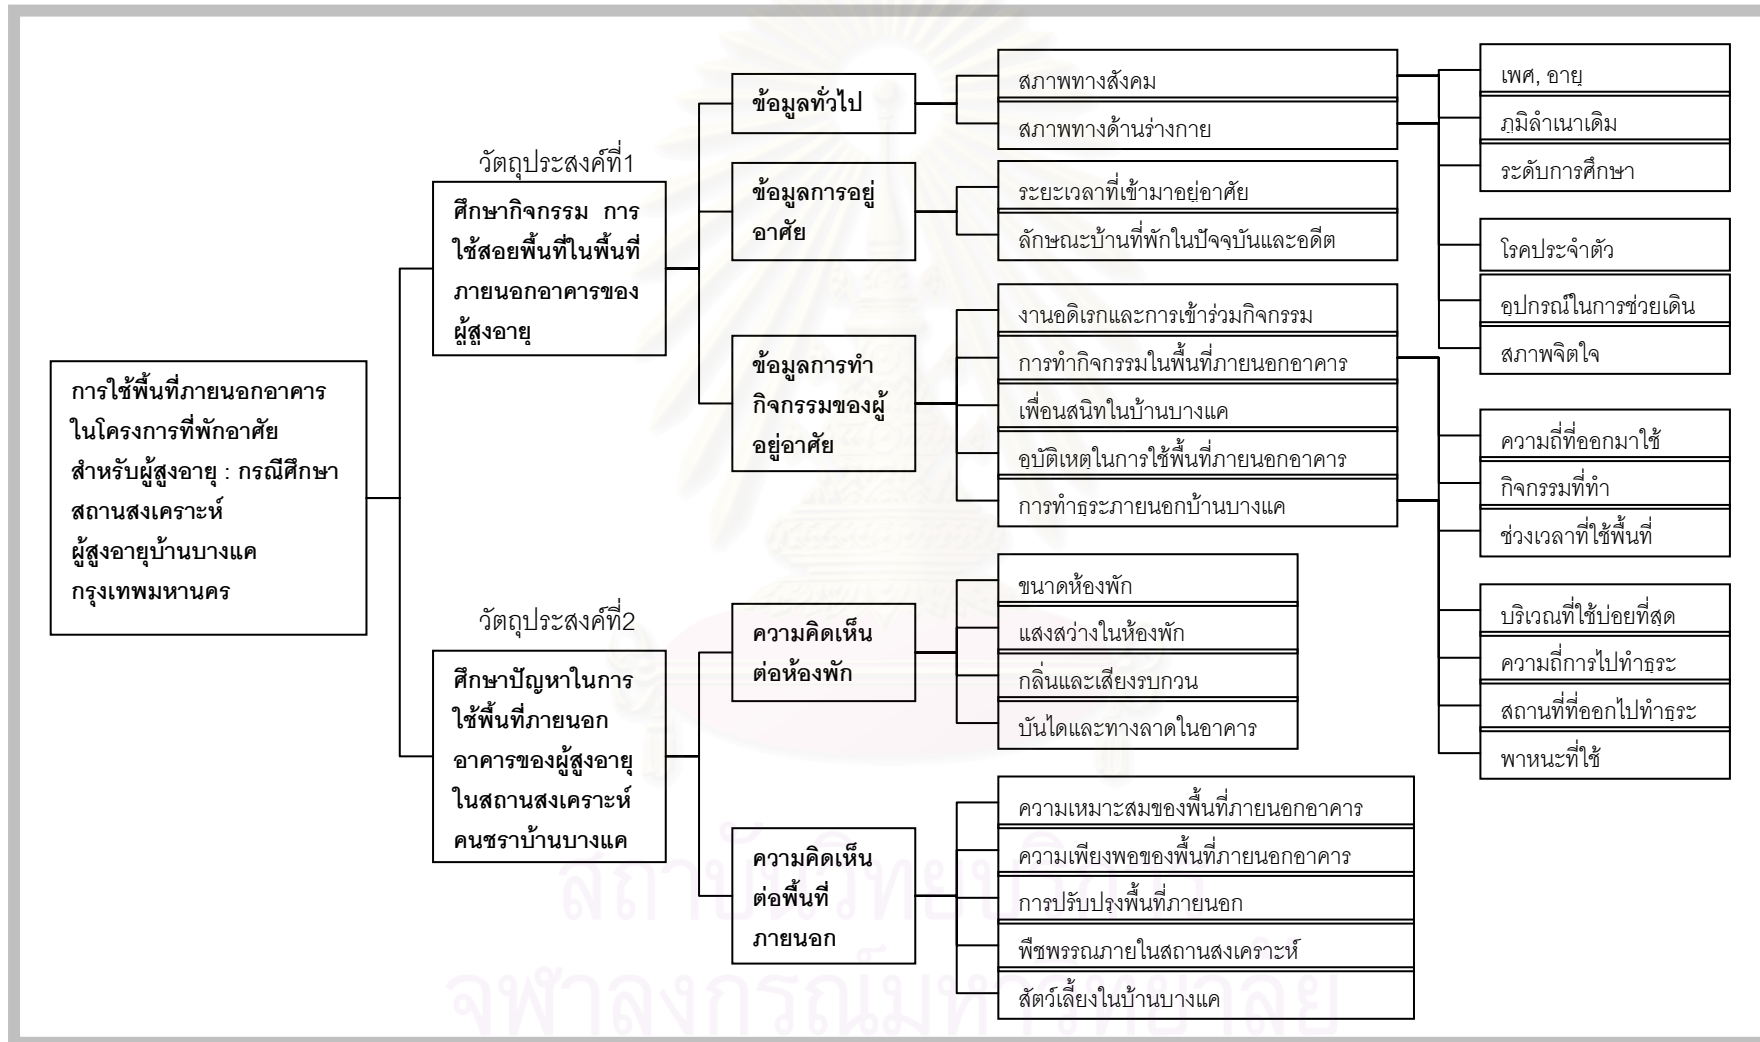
การใช้พื้นที่ภายนอกอาคาร ในโครงการที่พักอาศัย สำหรับผู้สูงอายุ : กรณีศึกษา สถานสงเคราะห์ ผู้สูงอายุบ้านบางแค กรุงเทพมหานคร

วัตถุประสงค์ที่1

ศึกษากิจกรรม การใช้สอยพื้นที่ในพื้นที่ภายนอกอาคารของผู้สูงอายุ

ข้อมูลทั่วไป

สภาพทางสังคม

สภาพทางด้านร่างกาย

เพศ, อายุ

ภูมิลำเนาเดิม

ระดับการศึกษา

ข้อมูลการอยู่อาศัย

ระยะเวลาที่เข้ามาอยู่อาศัย

ลักษณะบ้านที่พักในปัจจุบันและอดีต

โรคประจำตัว

อุปกรณ์ในการช่วยเดิน

สภาพจิตใจ

ข้อมูลการทำกิจกรรมของผู้อยู่อาศัย

งานอดิเรกและการเข้าร่วมกิจกรรม

การทำกิจกรรมในพื้นที่ภายนอกอาคาร

เพื่อนสนิทในบ้านบางแค

อุบัติเหตุในการใช้พื้นที่ภายนอกอาคาร

การทำธุระภายนอกบ้านบางแค

ความถี่ที่ออกมาใช้

กิจกรรมที่ทำ

ช่วงเวลาที่ใช้พื้นที่

บริเวณที่ใช้บ่อยที่สุด

ความถี่การไปทำธุระ

สถานที่ที่ออกไปทำธุระ

พาหนะที่ใช้

วัตถุประสงค์ที่2

ศึกษาปัญหาในการใช้พื้นที่ภายนอกอาคารของผู้สูงอายุในสถานสงเคราะห์คนชราบ้านบางแค

ความคิดเห็นต่อห้องพัก

ขนาดห้องพัก

แสงสว่างในห้องพัก

กลิ่นและเสียงรบกวน

บันไดและทางลาดในอาคาร

ความคิดเห็นต่อพื้นที่ภายนอก

ความเหมาะสมของพื้นที่ภายนอกอาคาร

ความเพียงพอของพื้นที่ภายนอกอาคาร

การปรับปรุงพื้นที่ภายนอก

พืชพรรณภายในสถานสงเคราะห์

สัตว์เลี้ยงในบ้านบางแค

สถาบันวิทยบริการ
จุฬาลงกรณ์มหาวิทยาลัย